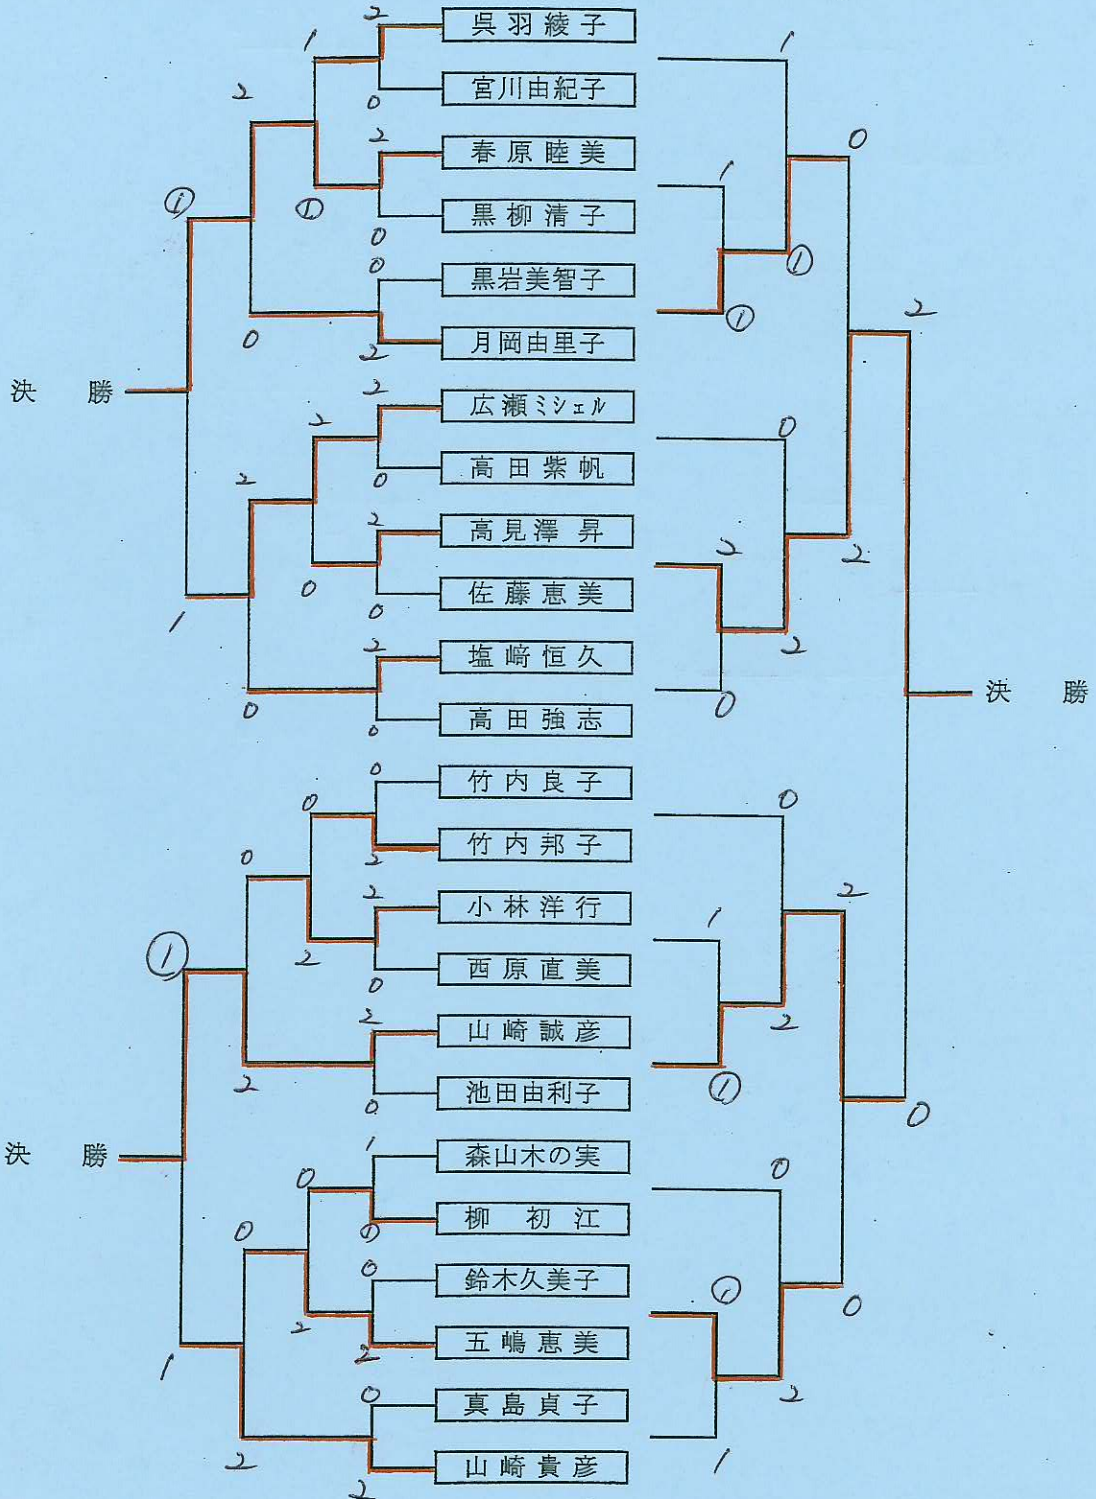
呉羽綾子
宮川由紀子
春原睦美
黒柳清子
黒岩美智子
月岡由里子
広瀬ミシェル
高田紫帆
高見澤昇
佐藤恵美
塩崎恒久
高田強志
竹内良子
竹内邦子
小林洋行
西原直美
山崎誠彦
池田由利子
森山木の実
柳 初江
鈴木久美子
五嶋恵美
真島貞子
山崎貴彦

決 勝
決 勝
決 勝

2
0
2
0
0
2
2
0
2
0
2
0
0
2
2
0
2
0
0
2
1
0
0
2
0
2
1
2
①
0
2
0
2
0
0
2
0
2
0
2
2
0
①
1
2
0
1
1
0
①
①
0
2
2
0
0
2
1
2
①
0
①
2
0
0
2
1
2
0